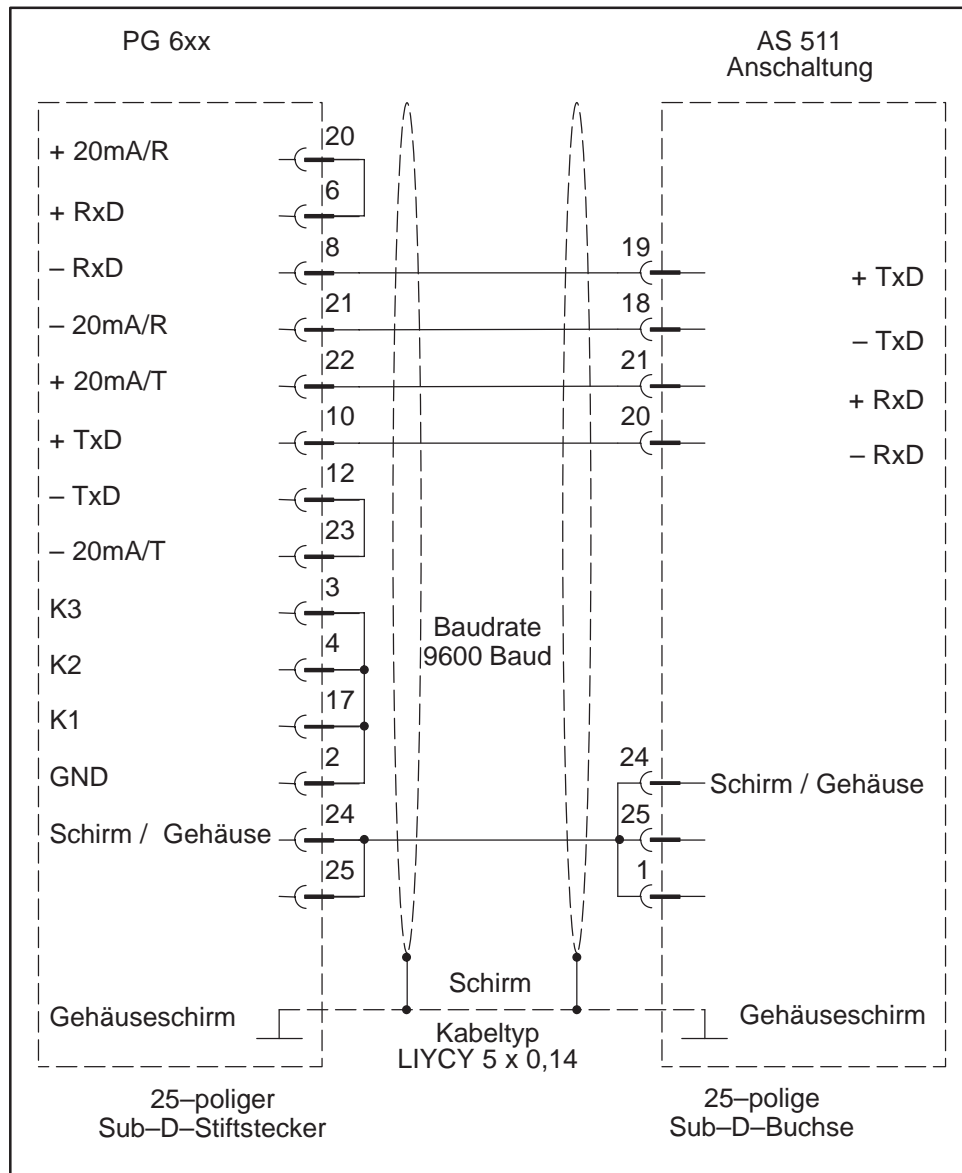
PG 6xx

AS 511
Anschaltung

+ 20mA/R
20
+ RxD
6
– RxD
8
19
+ TxD
– 20mA/R
21
18
– TxD
+ 20mA/T
22
21
+ RxD
+ TxD
10
20
– RxD
– TxD
12
– 20mA/T
23
K3
3
Baudrate
9600 Baud
K2
4
K1
17
GND
2
24
Schirm / Gehäuse
Schirm / Gehäuse
24
25
25
1

Schirm
Gehäuseschirm
Kabeltyp
LIYCY 5 x 0,14
Gehäuseschirm

25–poliger
Sub–D–Stiftstecker

25–polige
Sub–D–Buchse